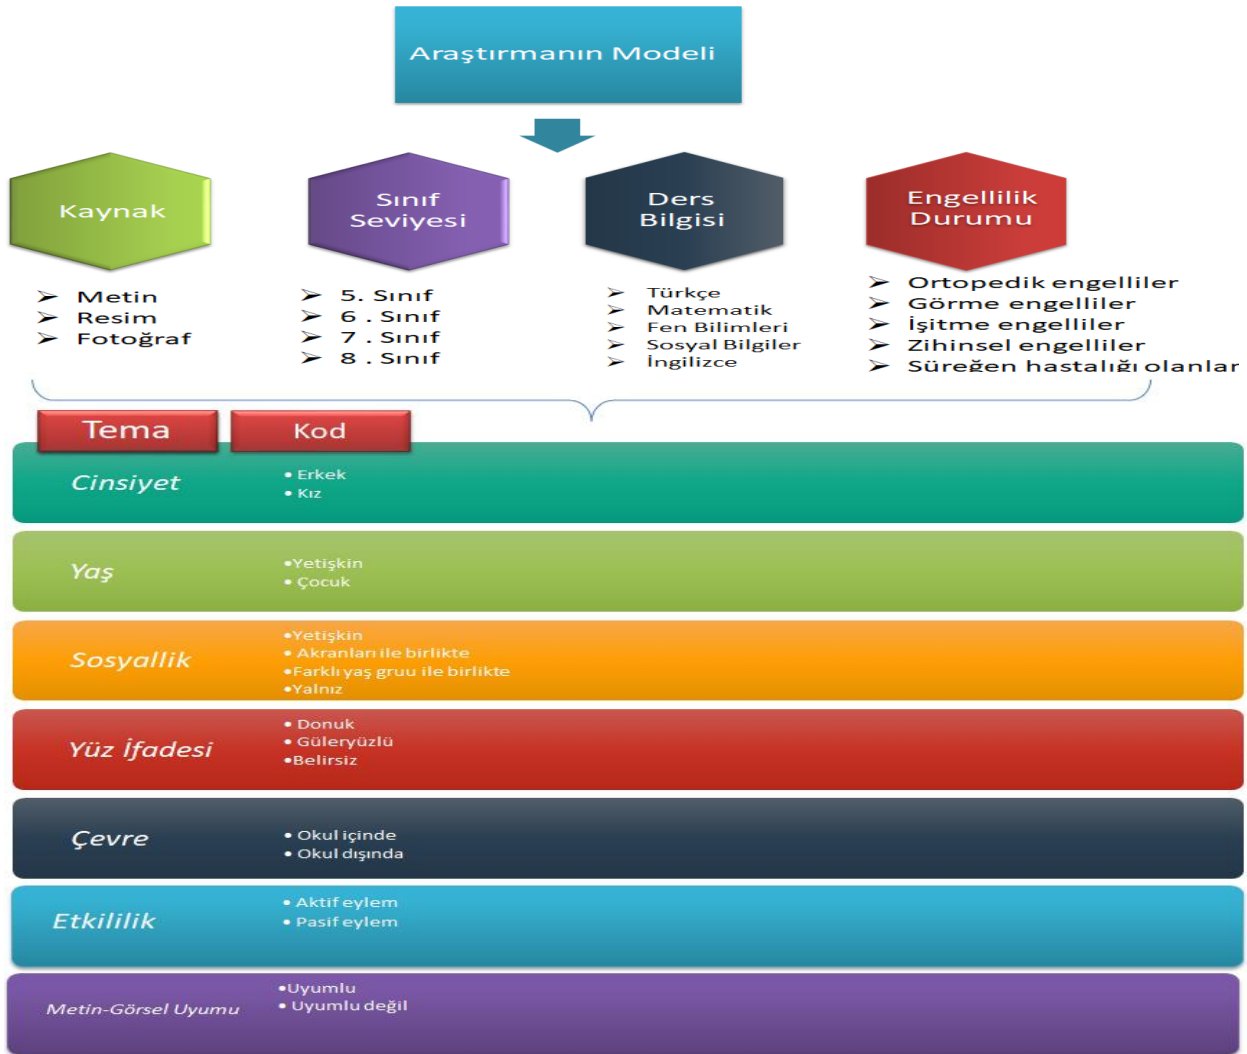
Araştırmanın Modeli

Kaynak

➢ Metin
➢ Resim
➢ Fotoğraf

Sınıf Seviyesi

➢ 5. Sınıf
➢ 6 . Sınıf
➢ 7 . Sınıf
➢ 8 . Sınıf

Ders Bilgisi

➢ Türkçe
➢ Matematik
➢ Fen Bilimleri
➢ Sosyal Bilgiler
➢ İngilizce

Engellilik Durumu

➢ Ortopedik engelliler
➢ Görme engelliler
➢ İşitme engelliler
➢ Zihinsel engelliler
➢ Süreğen hastalığı olanlar

| Tema | Kod |
|---|---|
| Cinsiyet | • Erkek • Kız |
| Yaş | •Yetişkin • Çocuk |
| Sosyallik | •Yetişkin • Akranları ile birlikte •Farklı yaş gruu ile birlikte •Yalnız |
| Yüz İfadesi | • Donuk • Güleryüzlü •Belirsiz |
| Çevre | • Okul içinde • Okul dışında |
| Etkililik | • Aktif eylem • Pasif eylem |
| Metin-Görsel Uyumu | •Uyumlu • Uyumlu değil |